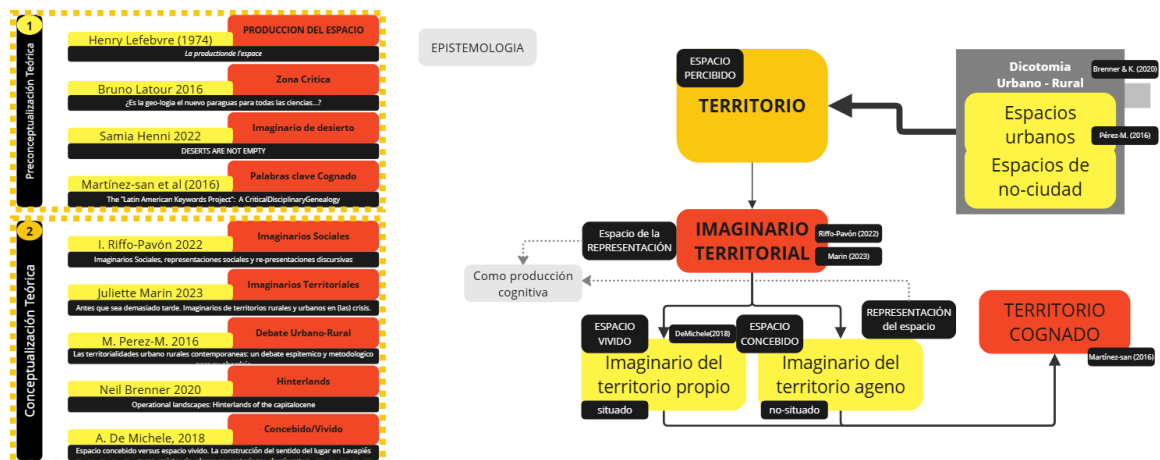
1

Preconceptualización Teórica

PRODUCCION DEL ESPACIO
Henry Lefebvre (1974)
La productionde l'espace

Zona Critica
Bruno Latour 2016
¿Es la geo-logía el nuevo paraguas para todas las ciencias...?

Imaginario de desierto
Samia Henni 2022
DESERTS ARE NOT EMPTY

Palabras clave Cognado
Martínez-san et al (2016)
The "Latin American Keywords Project": A CriticalDisciplinaryGenealogy

2

Conceptualización Teórica

Imaginarios Sociales
I. Riffo-Pavón 2022
Imaginarios Sociales, representaciones sociales y re-presentaciones discursivas

Imaginarios Territoriales
Juliette Marin 2023
Antes que sea demasiado tarde. Imaginarios de territorios rurales y urbanos en (las) crisis.

Debate Urbano-Rural
M. Perez-M. 2016
Las territorialidades urbano rurales contemporaneas: un debate espitemico y metodologico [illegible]

Hinterlands
Neil Brenner 2020
Operational landscapes: Hinterlands of the capitalocene

Concebido/Vivido
A. De Michele, 2018
Espacio concebido versus espacio vivido. La construcción del sentido del lugar en Lavapiés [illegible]

EPISTEMOLOGIA

ESPACIO PERCIBIDO
TERRITORIO

Dicotomia Urbano - Rural
Brenner & K. (2020)
Espacios urbanos
Pérez-M. (2016)
Espacios de no-ciudad

Espacio de la REPRESENTACIÓN
IMAGINARIO TERRITORIAL
Riffo-Pavón (2022)
Marin (2023)

Como producción cognitiva

REPRESENTACIÓN del espacio

ESPACIO VIVIDO
DeMichele(2018)
ESPACIO CONCEBIDO

Imaginario del territorio propio
situado

Imaginario del territorio ageno
no-situado

TERRITORIO COGNADO
Martínez-san (2016)